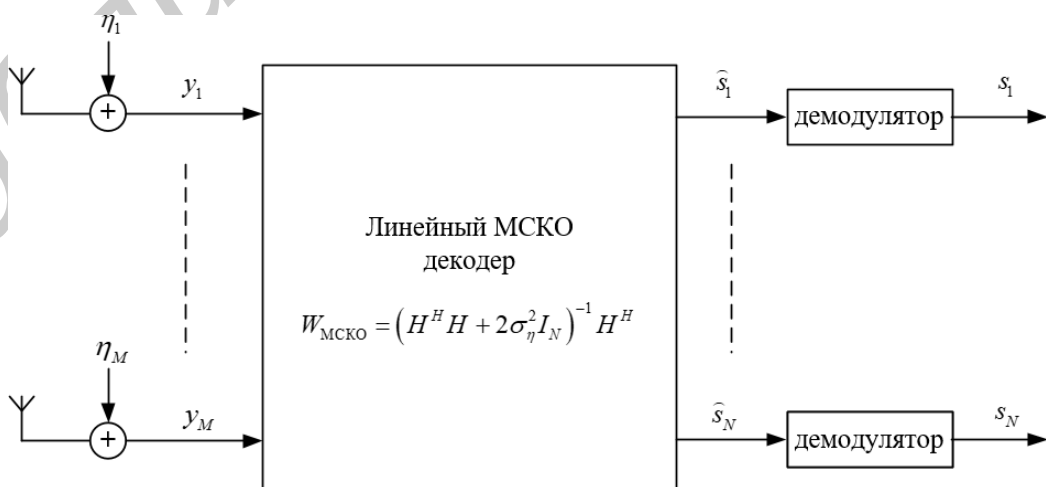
$\eta_1$

$+$

$y_1$

$\widehat{s}_1$

демодулятор

$s_1$

Линейный МСКО декодер

$W_{\text{МСКО}} = \left(H^H H + 2\sigma_\eta^2 I_N\right)^{-1} H^H$

$\eta_M$

$+$

$y_M$

$\widehat{s}_N$

демодулятор

$s_N$